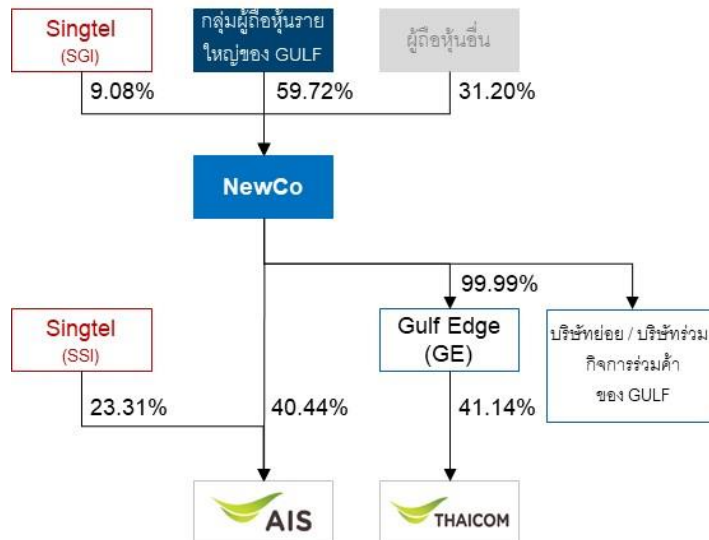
Singtel
(SGI)

กลุ่มผู้ถือหุ้นรายใหญ่ของ GULF

ผู้ถือหุ้นอื่น

9.08%

59.72%

31.20%

NewCo

99.99%

Singtel
(SSI)

Gulf Edge
(GE)

บริษัทย่อย / บริษัทร่วม กิจการร่วมค้า ของ GULF

23.31%

40.44%

41.14%

AIS

THAICOM